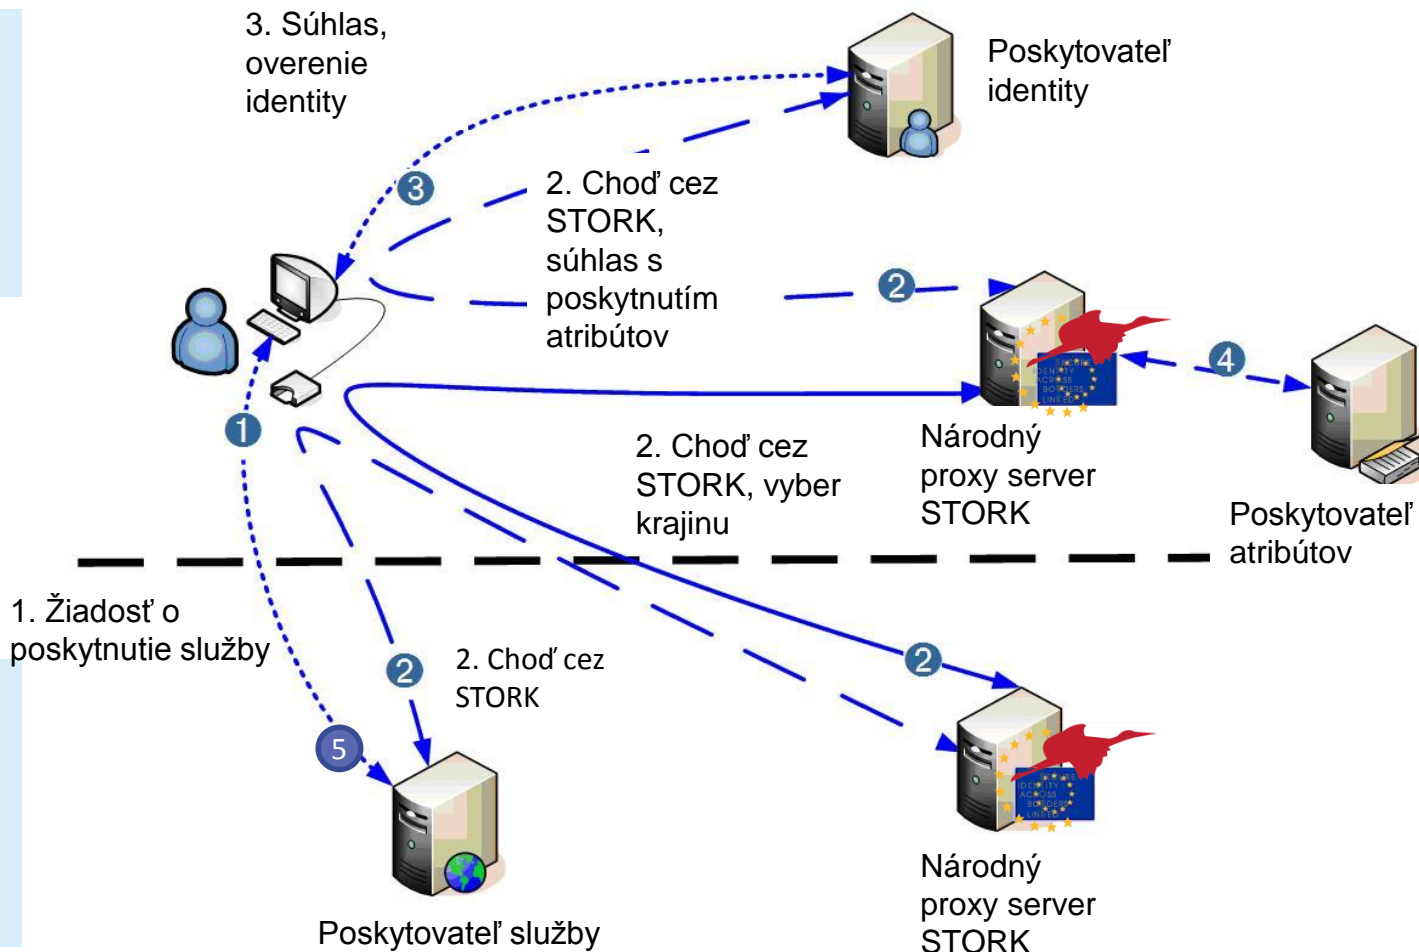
3. Súhlas, overenie identity

Poskytovateľ identity

3

2. Choď cez STORK, súhlas s poskytnutím atribútov

2

4

1

2. Choď cez STORK, vyber krajinu

Národný proxy server STORK

Poskytovateľ atribútov

1. Žiadosť o poskytnutie služby

2

2. Choď cez STORK

2

5

Poskytovateľ služby

Národný proxy server STORK